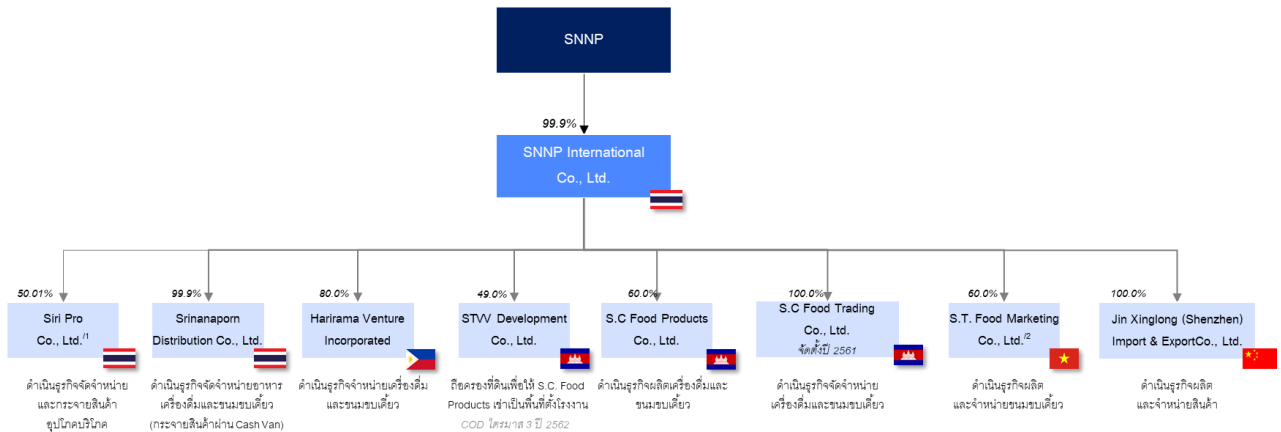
SNNP

99.9%

SNNP International Co., Ltd.

50.01%
Siri Pro Co., Ltd./1
ดำเนินธุรกิจจัดจำหน่ายและกระจายสินค้าอุปโภคบริโภค

99.9%
Srinanaporn Distribution Co., Ltd.
ดำเนินธุรกิจจัดจำหน่ายอาหาร เครื่องดื่มและขนมขบเคี้ยว (กระจายสินค้าผ่าน Cash Van)

80.0%
Harirama Venture Incorporated
ดำเนินธุรกิจจำหน่ายเครื่องดื่มและขนมขบเคี้ยว

49.0%
STVV Development Co., Ltd.
ถือครองที่ดินเพื่อให้ S.C Food Products เช่าเป็นพื้นที่ตั้งโรงงาน
COD ไตรมาส 3 ปี 2562

60.0%
S.C Food Products Co., Ltd.
ดำเนินธุรกิจผลิตเครื่องดื่มและขนมขบเคี้ยว

100.0%
S.C Food Trading Co., Ltd.
จัดตั้งปี 2561
ดำเนินธุรกิจจัดจำหน่ายเครื่องดื่มและขนมขบเคี้ยว

60.0%
S.T. Food Marketing Co., Ltd./2
ดำเนินธุรกิจผลิตและจำหน่ายขนมขบเคี้ยว

100.0%
Jin Xinglong (Shenzhen) Import & ExportCo., Ltd.
ดำเนินธุรกิจผลิตและจำหน่ายสินค้า